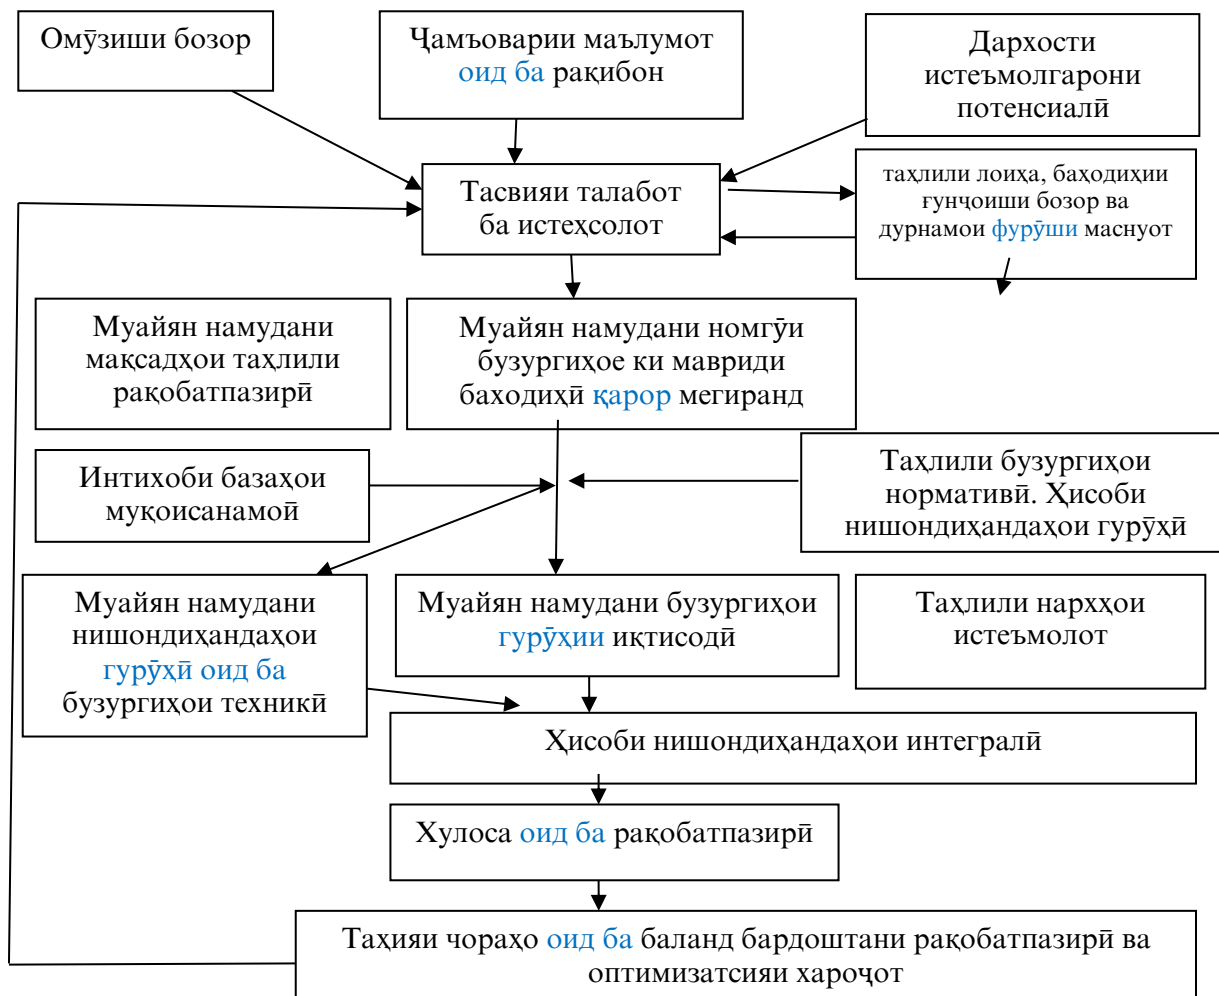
Омӯзиши бозор

Ҷамъоварии маълумот оид ба рақибон

Дархости истеъмолгарони потенсиалӣ

Тасвияи талабот ба истеҳсолот

таҳлили лоиҳа, баҳодиҳии ғунҷоиши бозор ва дурнамои фурӯши маснуот

Муайян намудани мақсадҳои таҳлили рақобатпазирӣ

Муайян намудани номгӯи бузургиҳое ки мавриди баходиҳӣ қарор мегиранд

Интихоби базаҳои муқоисанамоӣ

Таҳлили бузургиҳои нормативӣ. Ҳисоби нишондиҳандаҳои гурӯҳӣ

Муайян намудани нишондиҳандаҳои гурӯҳӣ оид ба бузургиҳои техникӣ

Муайян намудани бузургиҳои гурӯҳии иқтисодӣ

Таҳлили нархҳои истеъмолот

Ҳисоби нишондиҳандаҳои интегралӣ

Хулоса оид ба рақобатпазирӣ

Тахияи чораҳо оид ба баланд бардоштани рақобатпазирӣ ва оптимизатсияи хароҷот